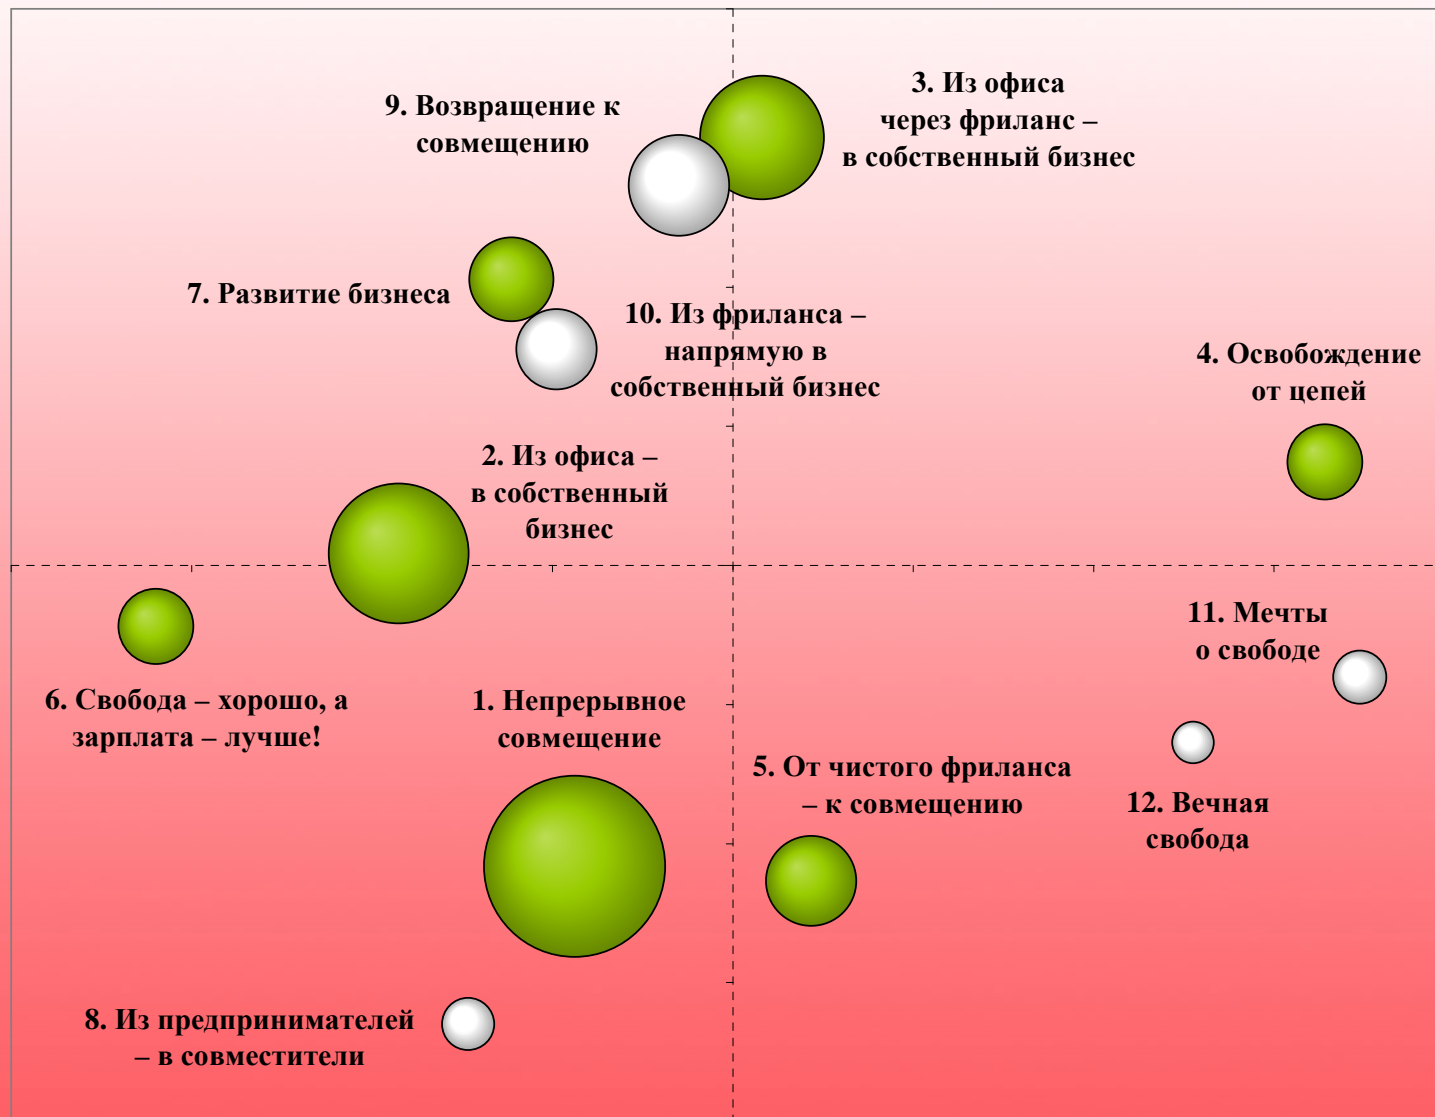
9. Возвращение к совмещению

3. Из офиса через фриланс – в собственный бизнес

7. Развитие бизнеса

10. Из фриланса – напрямую в собственный бизнес

4. Освобождение от цепей

2. Из офиса – в собственный бизнес

11. Мечты о свободе

6. Свобода – хорошо, а зарплата – лучше!

1. Непрерывное совмещение

5. От чистого фриланса – к совмещению

12. Вечная свобода

8. Из предпринимателей – в совместители